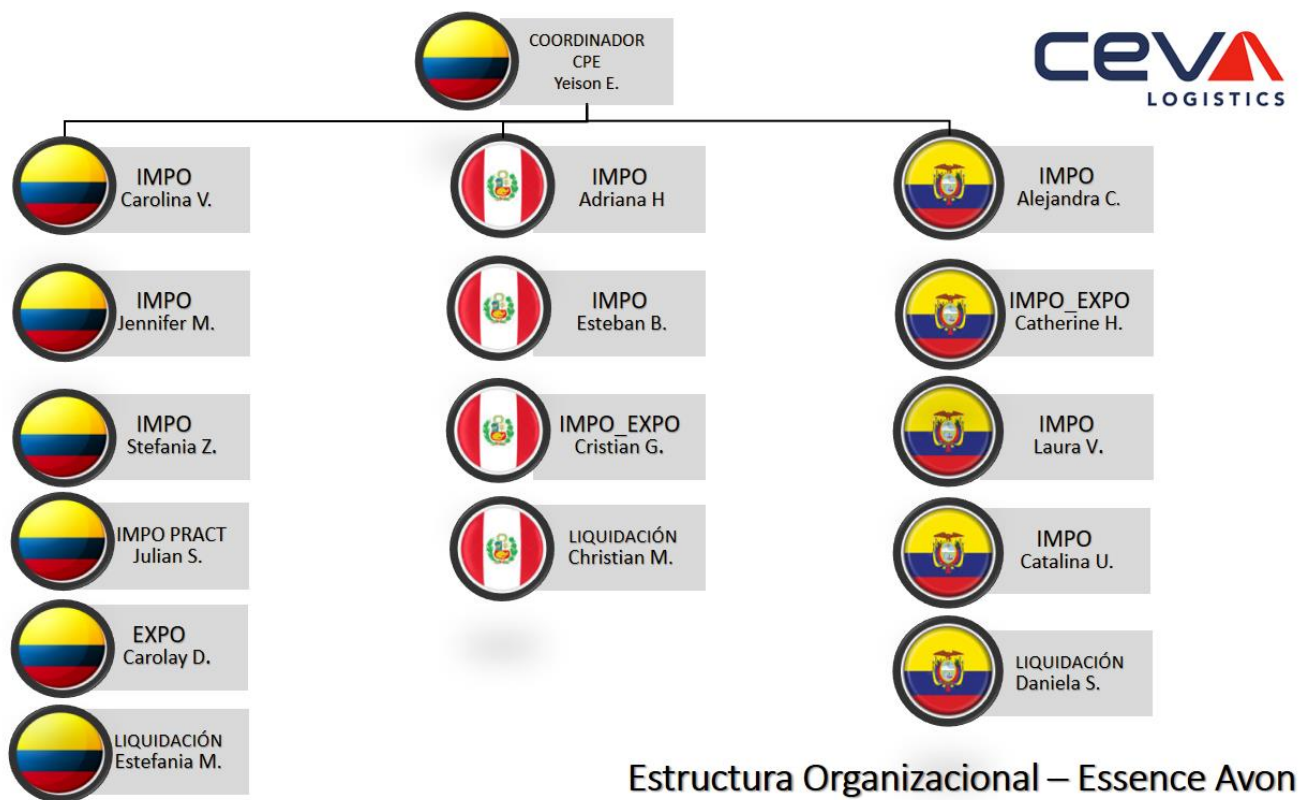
COORDINADOR
CPE
Yeison E.

CEVA
LOGISTICS

IMPO
Carolina V.

IMPO
Jennifer M.

IMPO
Stefania Z.

IMPO PRACT
Julian S.

EXPO
Carolay D.

LIQUIDACIÓN
Estefania M.

IMPO
Adriana H

IMPO
Esteban B.

IMPO_EXPO
Cristian G.

LIQUIDACIÓN
Christian M.

IMPO
Alejandra C.

IMPO_EXPO
Catherine H.

IMPO
Laura V.

IMPO
Catalina U.

LIQUIDACIÓN
Daniela S.

Estructura Organizacional – Essence Avon